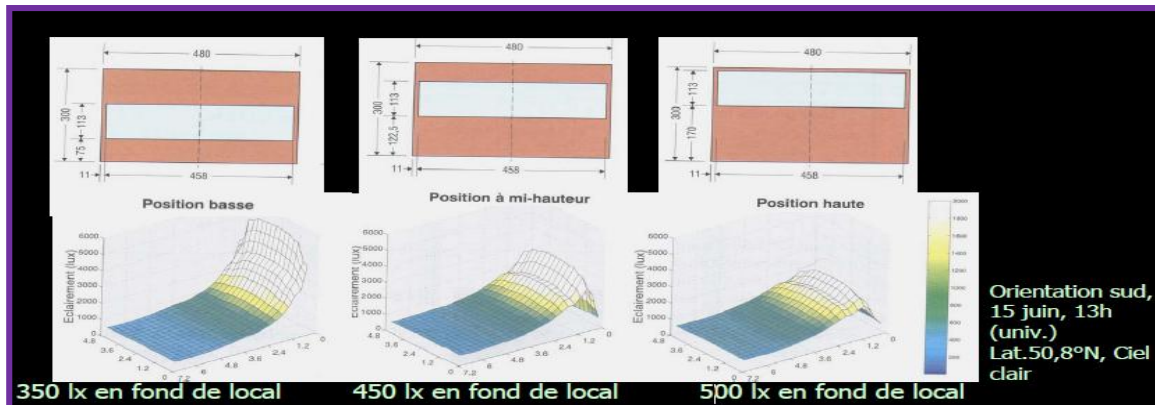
480
300
113
75
11
458
Position basse

480
300
113
122,5
11
458
Position à mi-hauteur

480
300
113
170
11
458
Position haute

6000
5000
4000
3000
2000
1000
0
Eclairement (lux)
4.8
2.4
0
7.2
6
4.8
3.6
2.4
1.2
0

6000
5000
4000
3000
2000
1000
0
Eclairement (lux)
4.8
3.6
2.4
0
7.2
6
4.8
3.6
2.4
1.2
0

6000
5000
4000
3000
2000
1000
0
Eclairement (lux)
4.8
3.6
2.4
0
7.2
6
4.8
3.6
2.4
1.2
0

2000
1800
1600
1400
1200
1000
800
600
400
200

Orientation sud, 15 juin, 13h (univ.) Lat.50,8°N, Ciel clair

350 lx en fond de local
450 lx en fond de local
500 lx en fond de local